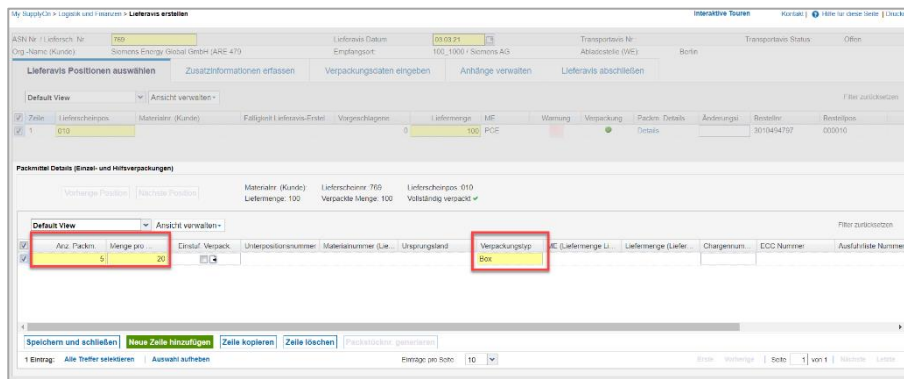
My SupplyOn > Logistik und Finanzen > **Lieferavis erstellen**

Interaktive Touren | Kontakt | Hilfe für diese Seite | Druck

ASN Nr / Liefersch. Nr.: 769 | Lieferavis Datum: 05.03.21 | Transportavis Nr.: | Transportavis Status: Offen

Org.-Name (Kunde): Siemens Energy Global GmbH (ARE 470) | Empfangsort: 100_1000 / Siemens AG | Abladestelle (WE): Berlin

Lieferavis Positionen auswählen | Zusatzinformationen erfassen | Verpackungsdaten eingeben | Anhänge verwalten | Lieferavis abschließen

Default View | Ansicht verwalten | Filter zurücksetzen

| Zeile | Lieferscheinpos. | Materialnr. (Kunde) | Fälligkeit Lieferavis-Erstel. | Vorgeschlagene | Liefermenge | ME | Warnung | Verpackung | Packm. Details | Änderungsi | Bestellnr. | Bestellpos. |
|---|---|---|---|---|---|---|---|---|---|---|---|---|
| 1 | 010 | | | 0 | 100 | PCE | | | Details | | 3010494797 | 000010 |

Packmittel Details (Einzel- und Hilfsverpackungen)

Vorherige Position | Nächste Position

Materialnr. (Kunde): | Lieferscheinnr.: 769 | Lieferscheinpos.: 010
Liefermenge: 100 | Verpackte Menge: 100 | Vollständig verpackt

Default View | Ansicht verwalten | Filter zurücksetzen

| Anz. Packm. | Menge pro ... | Einstuf. Verpack. | Unterpositionsnummer | Materialnummer (Lie... | Ursprungsland | Verpackungstyp | ME (Liefermenge Li... | Liefermenge (Liefer... | Chargennum... | ECC Nummer | Ausfuhrliste Nummer |
|---|---|---|---|---|---|---|---|---|---|---|---|
| 5 | 20 | | | | | Box | | | | | |

Speichern und schließen | Neue Zeile hinzufügen | Zeile kopieren | Zeile löschen | Packstücknr. generieren

1 Eintrag: Alle Treffer selektieren | Auswahl aufheben | Einträge pro Seite: 10 | Erste | Vorherige | Seite 1 von 1 | Nächste | Letzte